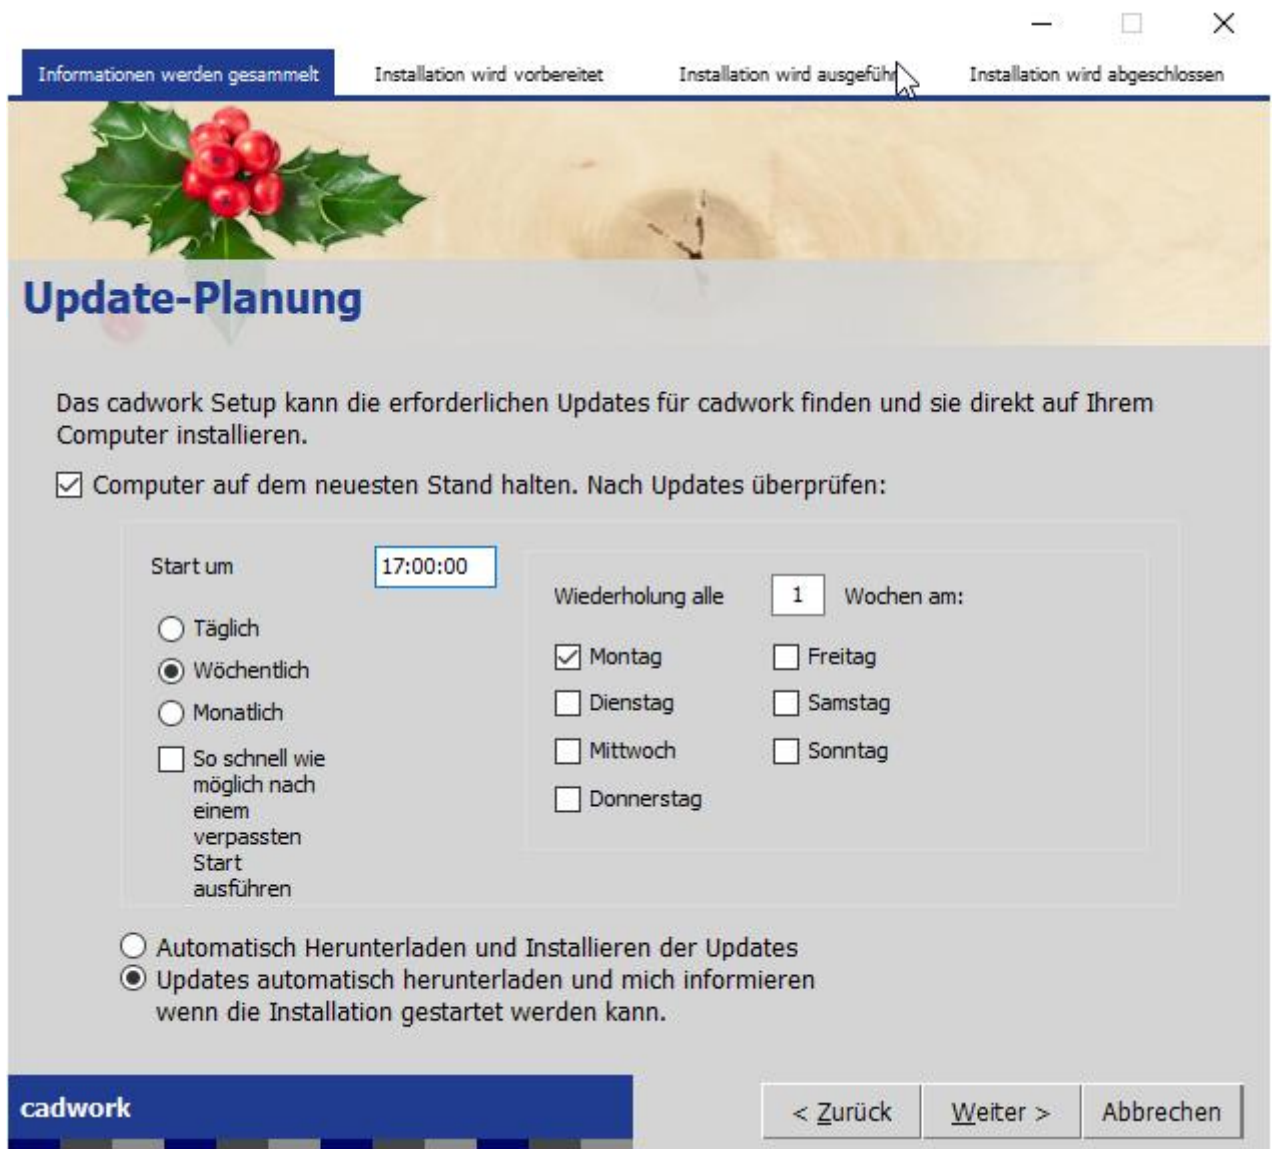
Informationen werden gesammelt
Installation wird vorbereitet
Installation wird ausgeführ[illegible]
Installation wird abgeschlossen

Update-Planung

Das cadwork Setup kann die erforderlichen Updates für cadwork finden und sie direkt auf Ihrem Computer installieren.

Computer auf dem neuesten Stand halten. Nach Updates überprüfen:

Start um 17:00:00

Täglich
Wöchentlich
Monatlich
So schnell wie möglich nach einem verpassten Start ausführen

Wiederholung alle 1 Wochen am:

Montag
Dienstag
Mittwoch
Donnerstag
Freitag
Samstag
Sonntag

Automatisch Herunterladen und Installieren der Updates
Updates automatisch herunterladen und mich informieren wenn die Installation gestartet werden kann.

cadwork

< Zurück
Weiter >
Abbrechen